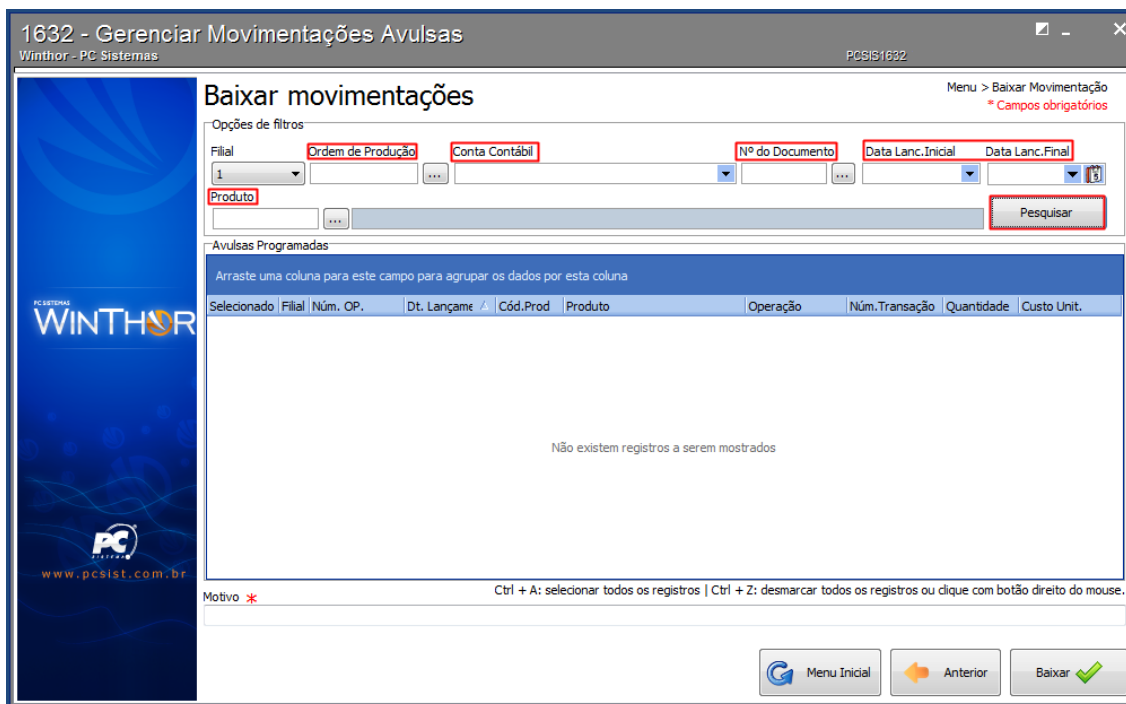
1632 - Gerenciar Movimentações Avulsas
Winthor - PC Sistemas
PCSIS1632

Baixar movimentações
Menu > Baixar Movimentação
* Campos obrigatórios

Opções de filtros
Filial
1
Ordem de Produção
...
Conta Contábil
Nº do Documento
...
Data Lanc.Inicial
Data Lanc.Final
Produto
...
Pesquisar

Avulsas Programadas
Arraste uma coluna para este campo para agrupar os dados por esta coluna

| Selecionado | Filial | Núm. OP. | Dt. Lançame | Cód.Prod | Produto | Operação | Núm.Transação | Quantidade | Custo Unit. |
|---|---|---|---|---|---|---|---|---|---|

Não existem registros a serem mostrados

PC SISTEMAS
WINTHOR
PC
www.pcsist.com.br

Ctrl + A: selecionar todos os registros | Ctrl + Z: desmarcar todos os registros ou clique com botão direito do mouse.
Motivo *

Menu Inicial
Anterior
Baixar